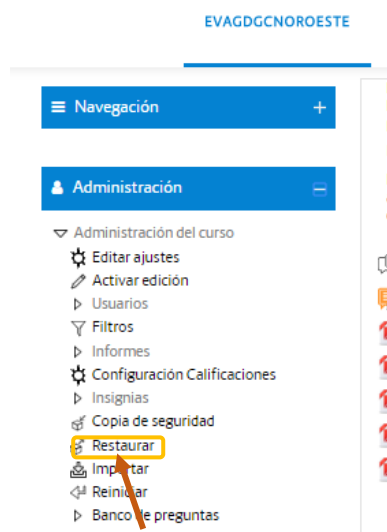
EVAGDGCNOROESTE

Navegación +

Administración −

Administración del curso
Editar ajustes
Activar edición
Usuarios
Filtros
Informes
Configuración Calificaciones
Insignias
Copia de seguridad
Restaurar
Importar
Reiniciar
Banco de preguntas